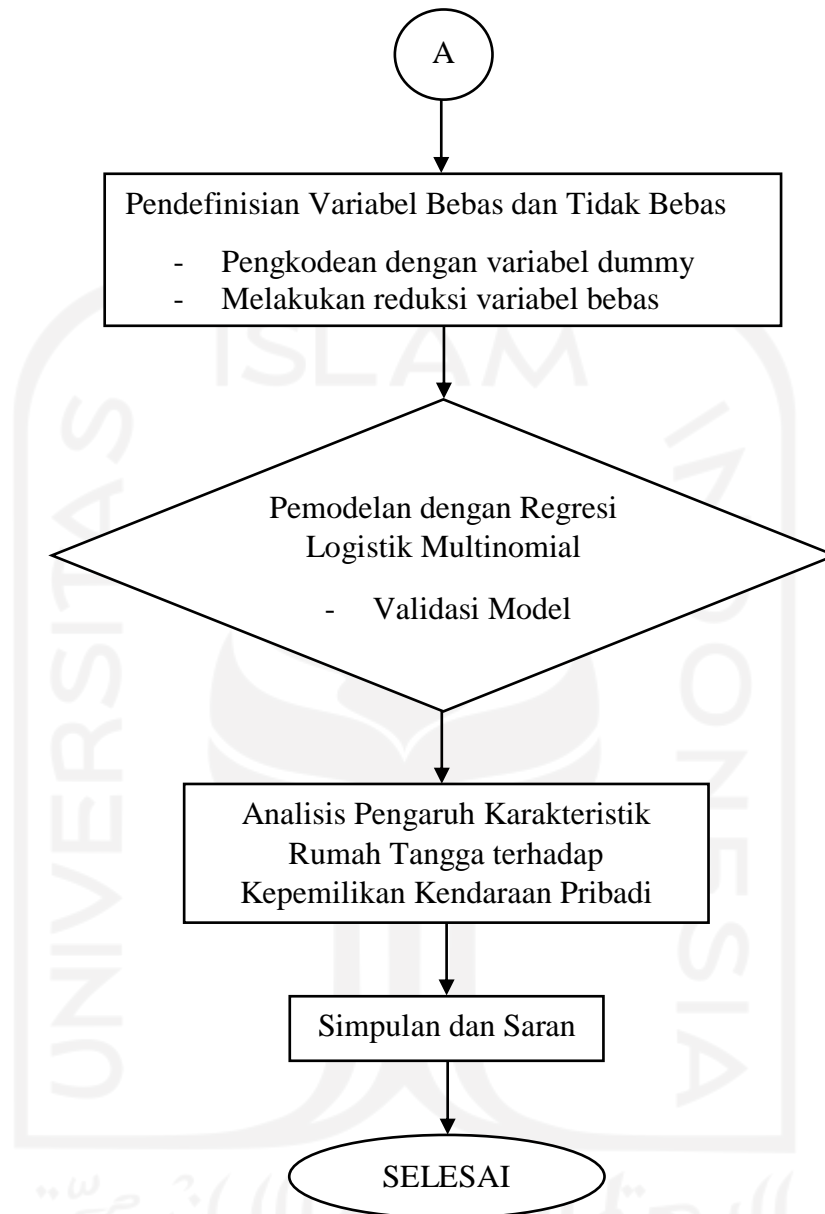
A

Pendefinisian Variabel Bebas dan Tidak Bebas

- Pengkodean dengan variabel dummy
- Melakukan reduksi variabel bebas

Pemodelan dengan Regresi Logistik Multinomial

- Validasi Model

Analisis Pengaruh Karakteristik Rumah Tangga terhadap Kepemilikan Kendaraan Pribadi

Simpulan dan Saran

SELESAI

UNIVERSITAS ISLAM INDONESIA